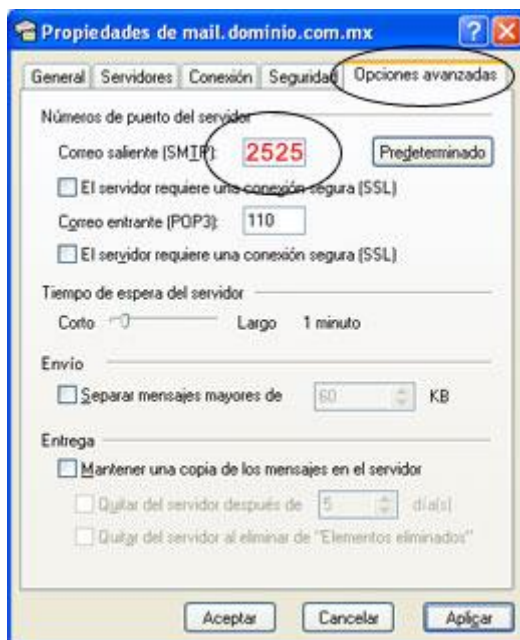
Propiedades de mail.dominio.com.mx

General | Servidores | Conexión | Seguridad | Opciones avanzadas

Números de puerto del servidor

Correo saliente (SMTP): 2525 Predeterminado

El servidor requiere una conexión segura (SSL)

Correo entrante (POP3): 110

El servidor requiere una conexión segura (SSL)

Tiempo de espera del servidor

Corto Largo 1 minuto

Envío

Separar mensajes mayores de 60 KB

Entrega

Mantener una copia de los mensajes en el servidor

Quitar del servidor después de 5 día(s)

Quitar del servidor al eliminar de "Elementos eliminados"

Aceptar Cancelar Aplicar